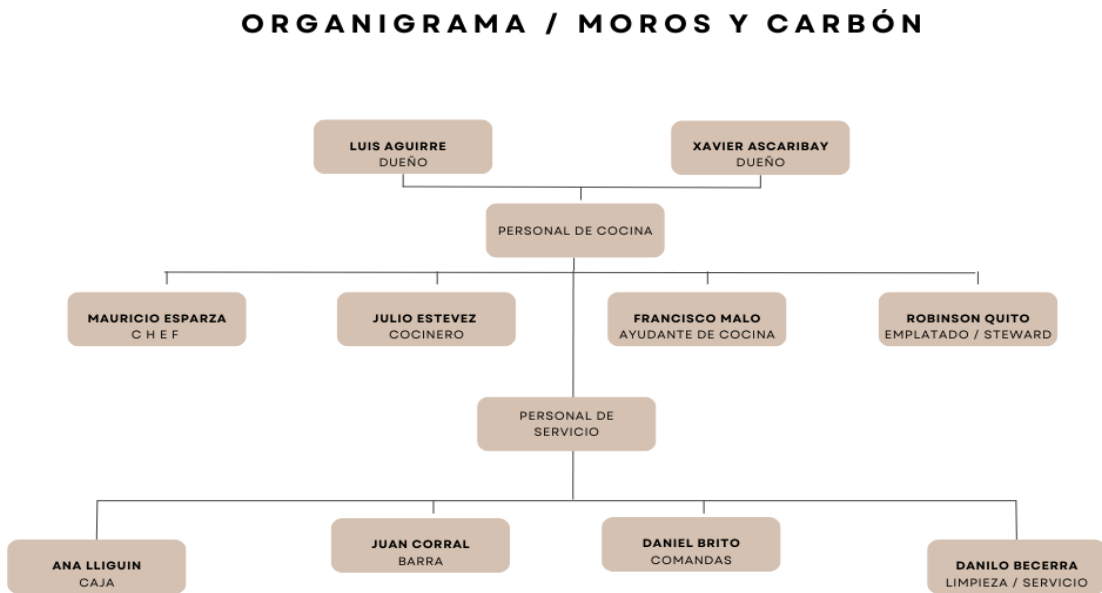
ORGANIGRAMA / MOROS Y CARBÓN

LUIS AGUIRRE
DUEÑO

XAVIER ASCARIBAY
DUEÑO

PERSONAL DE COCINA

MAURICIO ESPARZA
C H E F

JULIO ESTEVEZ
COCINERO

FRANCISCO MALO
AYUDANTE DE COCINA

ROBINSON QUITO
EMPLATADO / STEWARD

PERSONAL DE SERVICIO

ANA LLIGUIN
CAJA

JUAN CORRAL
BARRA

DANIEL BRITO
COMANDAS

DANILO BECERRA
LIMPIEZA / SERVICIO